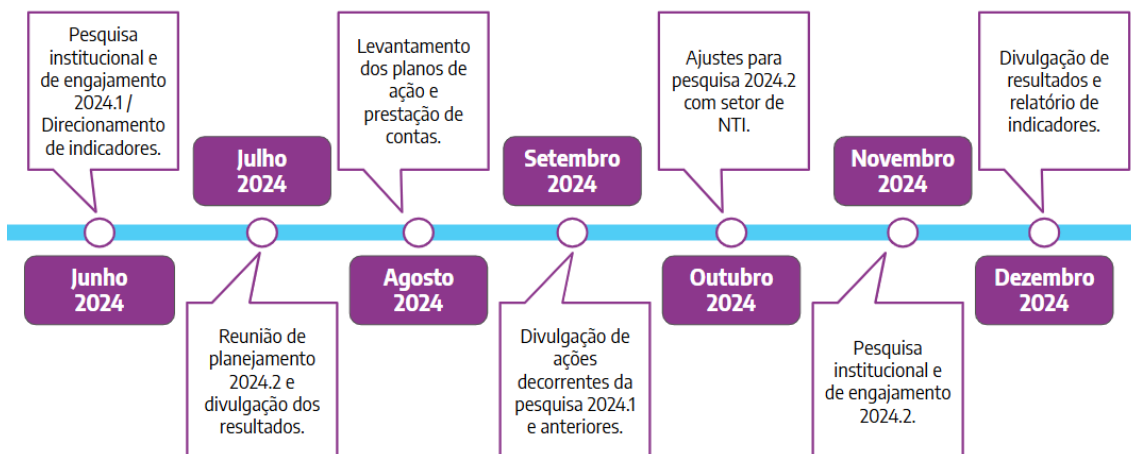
Pesquisa institucional e de engajamento 2024.1 / Direcionamento de indicadores.

Junho 2024

Julho 2024

Reunião de planejamento 2024.2 e divulgação dos resultados.

Levantamento dos planos de ação e prestação de contas.

Agosto 2024

Setembro 2024

Divulgação de ações decorrentes da pesquisa 2024.1 e anteriores.

Ajustes para pesquisa 2024.2 com setor de NTI.

Outubro 2024

Novembro 2024

Pesquisa institucional e de engajamento 2024.2.

Divulgação de resultados e relatório de indicadores.

Dezembro 2024